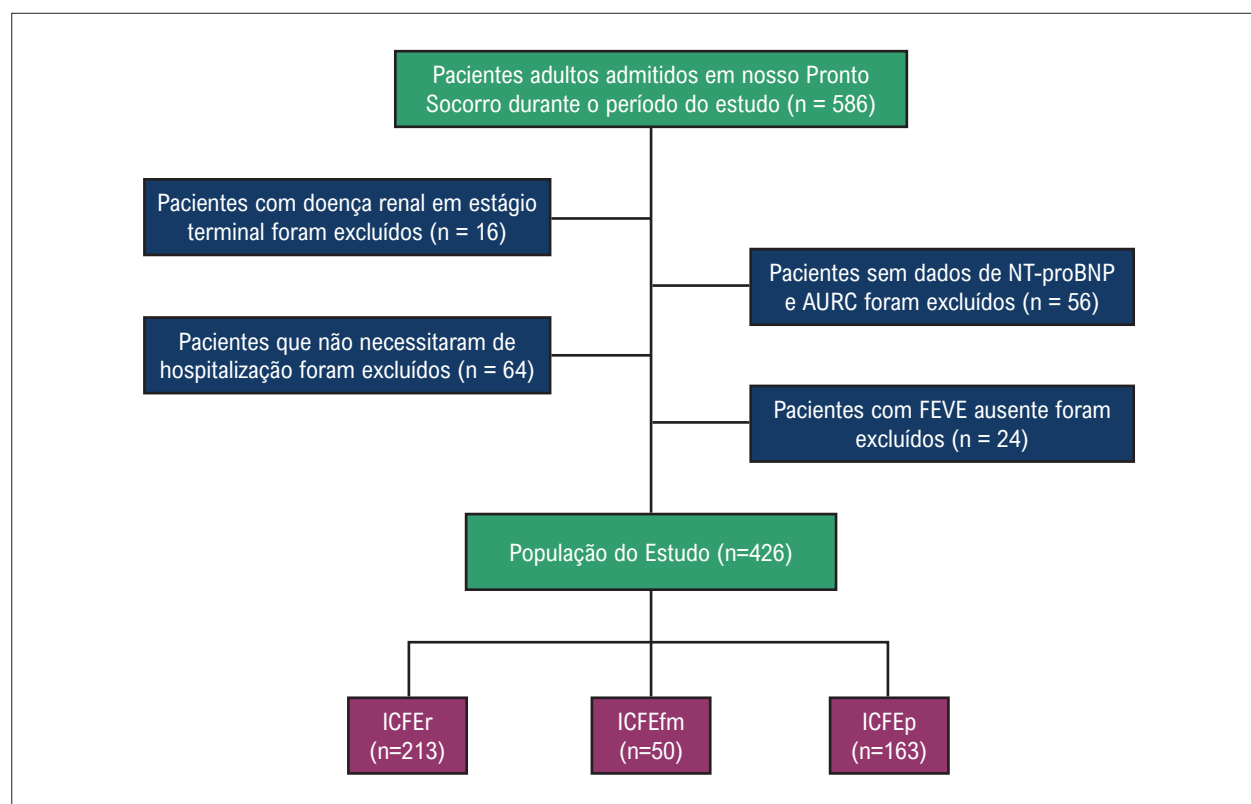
Pacientes adultos admitidos em nosso Pronto Socorro durante o período do estudo (n = 586)

Pacientes com doença renal em estágio terminal foram excluídos (n = 16)

Pacientes sem dados de NT-proBNP e AURC foram excluídos (n = 56)

Pacientes que não necessitaram de hospitalização foram excluídos (n = 64)

Pacientes com FEVE ausente foram excluídos (n = 24)

População do Estudo (n=426)

ICFEr (n=213)

ICFEfm (n=50)

ICFEp (n=163)